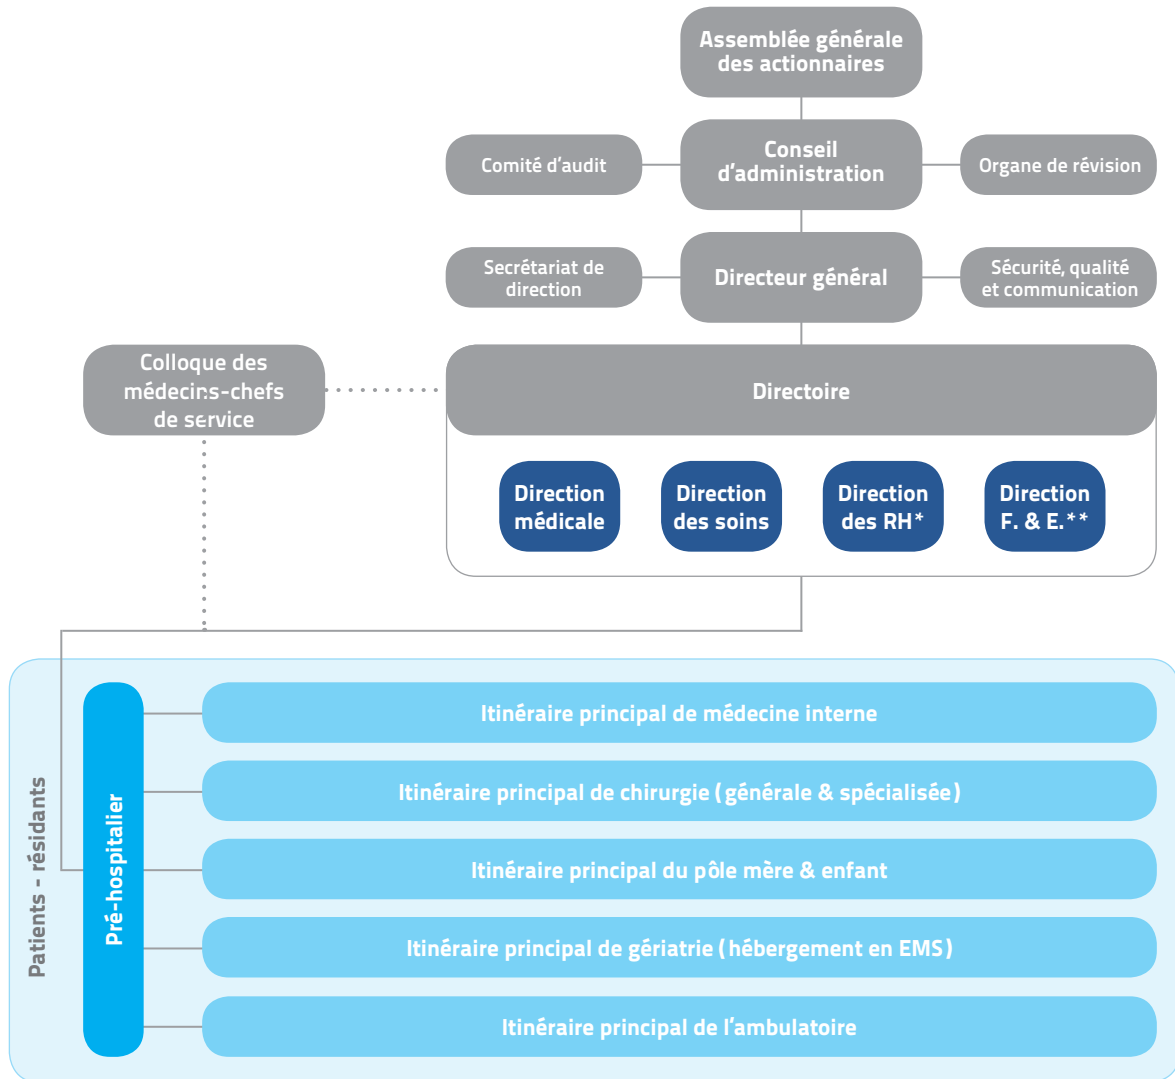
Assemblée générale des actionnaires

Comité d'audit

Conseil d'administration

Organe de révision

Secrétariat de direction

Directeur général

Sécurité, qualité et communication

Colloque des médecins-chefs de service

Directoire

Direction médicale

Direction des soins

Direction des RH*

Direction F. & E.**

Patients - résidants

Pré-hospitalier

Itinéraire principal de médecine interne

Itinéraire principal de chirurgie (générale & spécialisée)

Itinéraire principal du pôle mère & enfant

Itinéraire principal de gériatrie (hébergement en EMS)

Itinéraire principal de l'ambulatoire